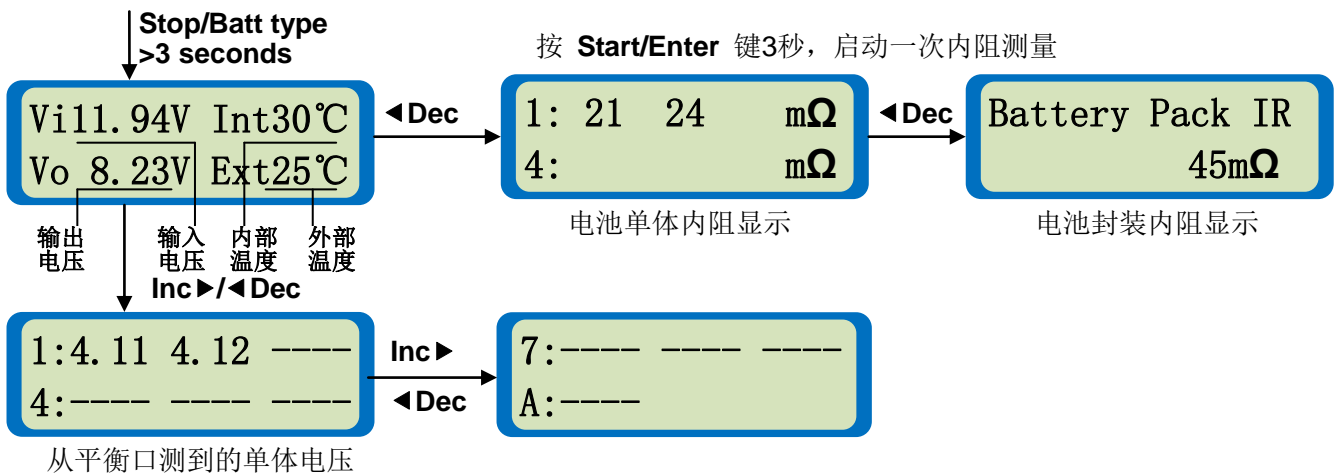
Stop/Batt type
>3 seconds

按 Start/Enter 键3秒，启动一次内阻测量

Vi11.94V Int30℃
Vo 8.23V Ext25℃

◀Dec

1: 21 24 mΩ
4: mΩ

◀Dec

Battery Pack IR
45mΩ

电池单体内阻显示

电池封装内阻显示

输出电压 输入电压 内部温度 外部温度

Inc▶/◀Dec

1:4.11 4.12 ----
4:---- ---- ----

Inc▶
◀Dec

7:---- ---- ----
A:----

从平衡口测到的单体电压